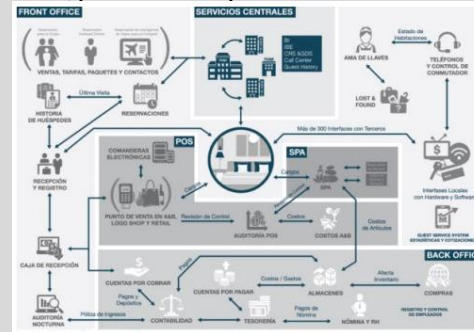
FRONT OFFICE

VENTAS, TARIFAS, PAQUETES Y CONTACTOS

SERVICIOS CENTRALES

BI
ISE
CMS AGDS
Call Center
Guest History

Estado de Habitaciones

AMA DE LLAVES

TELÉFONOS Y CONTROL DE CONMUTADOR

Última Visita

HISTORIA DE HUÉSPEDES

RESERVACIONES

LOST & FOUND

POS

COMANDERAS ELECTRÓNICAS

Más de 300 Interfaces con Terceros

SPA

RECEPCIÓN Y REGISTRO

SPA

Interfaces Locales con Hardware y Software

PUNTO DE VENTA EN A&B, LOGO SHOP Y RETAIL

Revisión de Control

Costos

AUDITORÍA POS

COSTOS A&B

Costos de Artículos

GUEST SERVICE SYSTEM ESTADÍSTICAS Y COTIZACIONES

CAJA DE RECEPCIÓN

BACK OFFICE

Pagos

CUENTAS POR COBRAR

CUENTAS POR PAGAR

Costos / Gastos

ALMACENES

Afecta Inventario

COMPRAS

Pagos y Depósitos

AUDITORÍA NOCTURNA

Póliza de Ingresos

CONTABILIDAD

TESORERÍA

Pagos de Nómina

NÓMINA Y RH

REGISTRO Y CONTROL DE EMPLEADOS